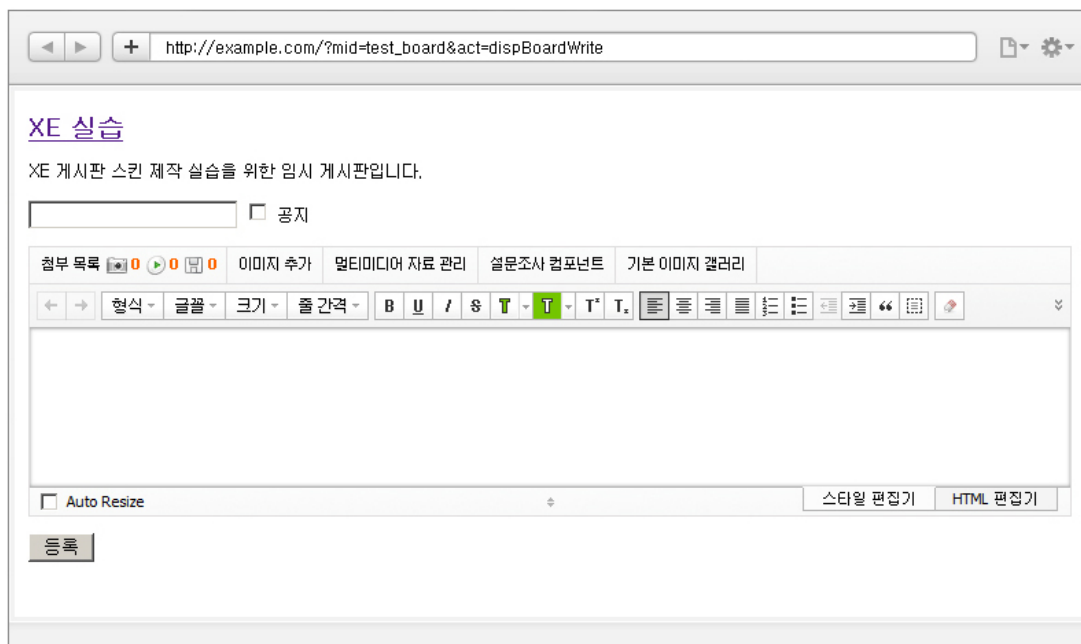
http://example.com/?mid=test_board&act=dispBoardWrite

XE 실습

XE 게시판 스킨 제작 실습을 위한 임시 게시판입니다.

공지

첨부 목록 0 0 0 | 이미지 추가 | 멀티미디어 자료 관리 | 설문조사 컴포넌트 | 기본 이미지 갤러리

형식 | 글꼴 | 크기 | 줄 간격 | B | U | I | S | T | T | $T^x$ | $T_x$

Auto Resize

스타일 편집기 | HTML 편집기

등록